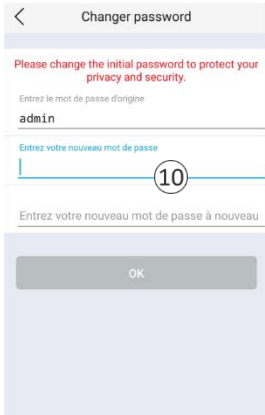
Changer password

Please change the initial password to protect your privacy and security.

Entrez le mot de passe d'origine

admin

Entrez votre nouveau mot de passe

10

Entrez votre nouveau mot de passe à nouveau

OK